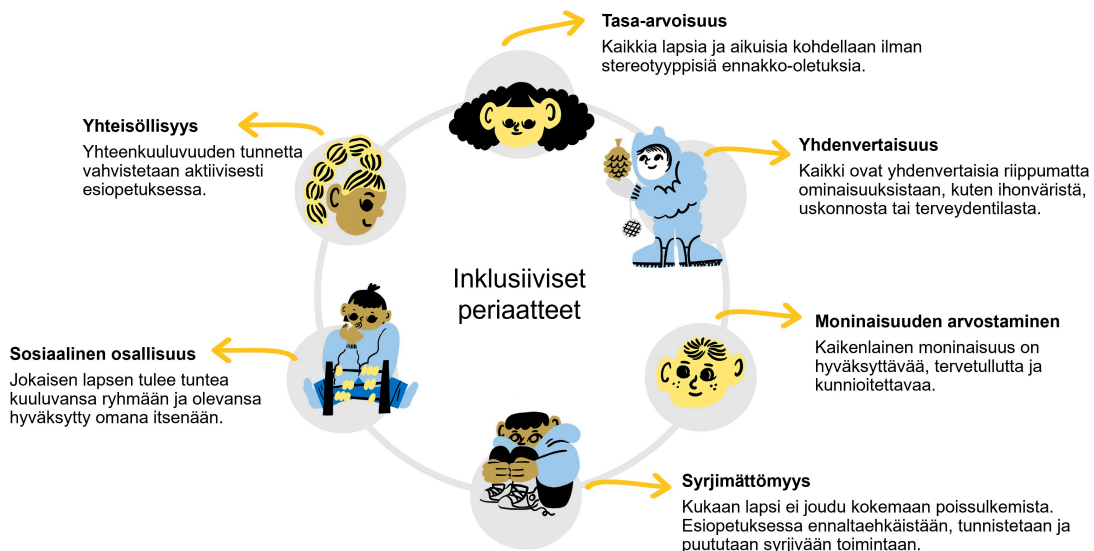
Tasa-arvoisuus
Kaikkia lapsia ja aikuisia kohdellaan ilman stereotyyppisiä ennakko-oletuksia.

Yhteisöllisyys
Yhteenkuuluvuuden tunnetta vahvistetaan aktiivisesti esiopetuksessa.

Yhdenvertaisuus
Kaikki ovat yhdenvertaisia riippumatta ominaisuuksistaan, kuten ihonväristä, uskonnosta tai terveydentilasta.

Inklusiiviset periaatteet

Moninaisuuden arvostaminen
Kaikenlainen moninaisuus on hyväksyttävää, tervetullutta ja kunnioitettavaa.

Sosiaalinen osallisuus
Jokaisen lapsen tulee tuntea kuuluvansa ryhmään ja olevansa hyväksytty omana itsenään.

Syrjimättömyys
Kukaan lapsi ei joudu kokemaan poissulkemista. Esiopetuksessa ennaltaehkäistään, tunnistetaan ja puututaan syrjivään toimintaan.